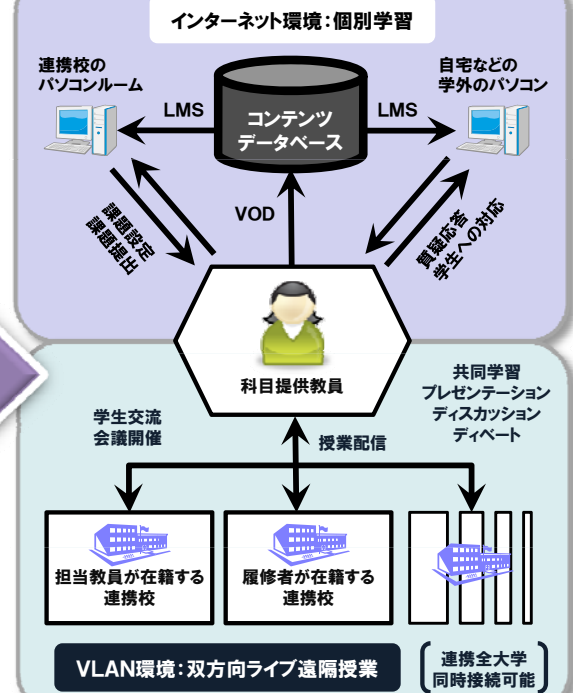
インターネット環境：個別学習

連携校の
パソコンルーム

自宅などの
学外のパソコン

LMS

コンテンツ
データベース

LMS

課題設定
課題提出

VOD

質疑応答
学生への対応

科目提供教員

共同学習
プレゼンテーション
ディスカッション
ディベート

学生交流
会議開催

授業配信

担当教員が在籍する
連携校

履修者が在籍する
連携校

VLAN環境：双方向ライブ遠隔授業

連携全大学
同時接続可能